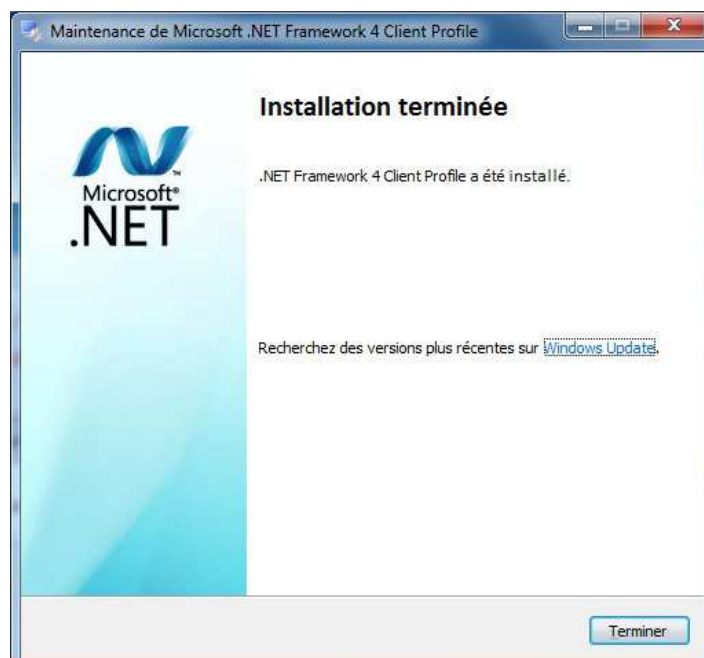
Maintenance de Microsoft .NET Framework 4 Client Profile

Microsoft®
.NET

Installation terminée

.NET Framework 4 Client Profile a été installé.

Recherchez des versions plus récentes sur Windows Update.

Terminer